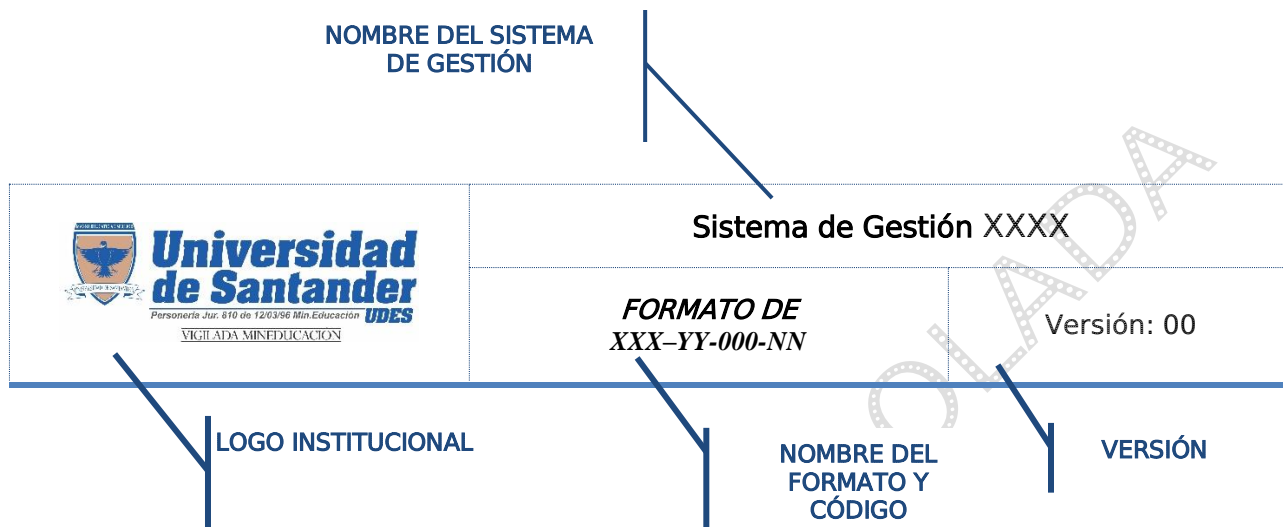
NOMBRE DEL SISTEMA DE GESTIÓN

Universidad de Santander
Personería Jur. 810 de 12/03/96 Min.Educación UDES
VIGILADA MINEDUCACIÓN

Sistema de Gestión XXXX

FORMATO DE
XXX–YY-000-NN

Versión: 00

LOGO INSTITUCIONAL

NOMBRE DEL FORMATO Y CÓDIGO

VERSIÓN

OLADA